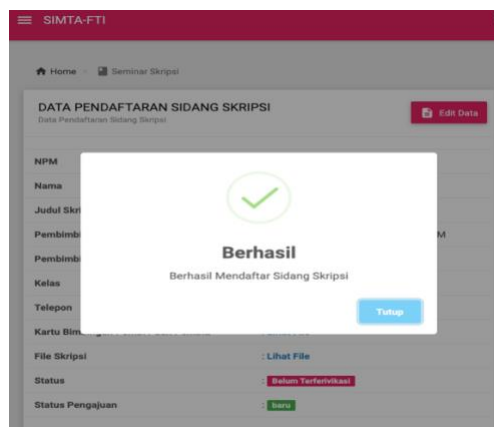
SIMTA-FTI

Home > Seminar Skripsi

DATA PENDAFTARAN SIDANG SKRIPSI
Data Pendaftaran Sidang Skripsi

Edit Data

NPM
Nama
Judul Skri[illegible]
Pembimbi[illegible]
Pembimbi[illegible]
Kelas
Telepon
Kartu Bim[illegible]
File Skripsi : Lihat File
Status : Belum Terferivikasi
Status Pengajuan : baru

M

Berhasil
Berhasil Mendaftar Sidang Skripsi

Tutup